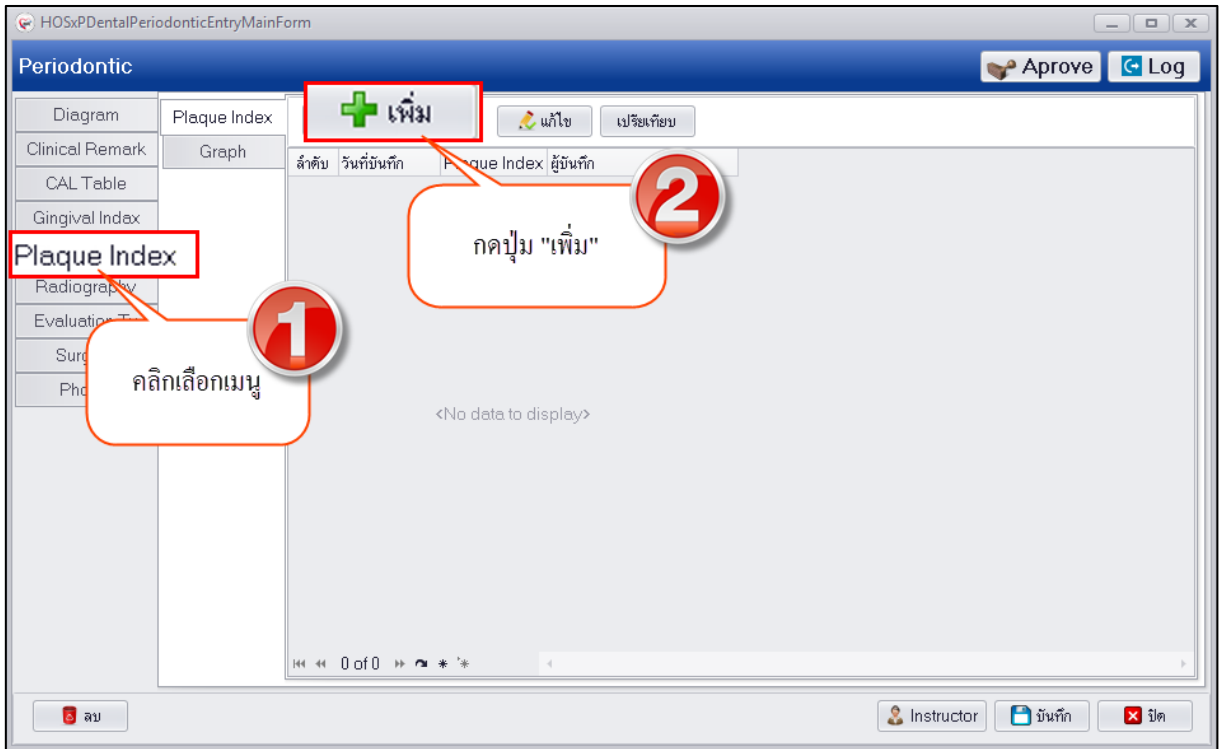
HOSxPDentalPeriodonticEntryMainForm

Periodontic

Aprove
Log

Diagram
Clinical Remark
CAL Table
Gingival Index
Plaque Index
Radiography
Evaluation T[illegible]
Surg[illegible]
Pho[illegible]

Plaque Index
Graph

เพิ่ม
แก้ไข
เปรียเทียบ

| ลำดับ | วันที่บันทึก | Plaque Index | ผู้บันทึก |
|---|---|---|---|

<No data to display>

0 of 0

1
คลิกเลือกเมนู

2
กดปุ่ม "เพิ่ม"

ลบ
Instructor
บันทึก
ปิด